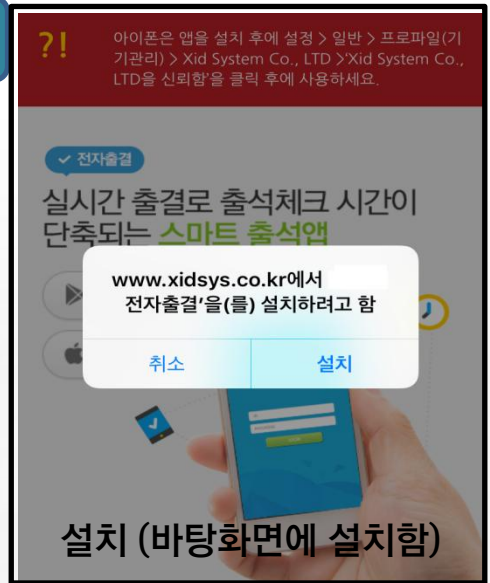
?!
아이폰은 앱을 설치 후에 설정 > 일반 > 프로파일(기기관리) > Xid System Co., LTD >'Xid System Co., LTD을 신뢰함'을 클릭 후에 사용하세요.

✓ 전자출결

실시간 출결로 출석체크 시간이 단축되는 스마트 출석앱

www.xidsys.co.kr에서 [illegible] 전자출결'을(를) 설치하려고 함

취소
설치

설치 (바탕화면에 설치함)